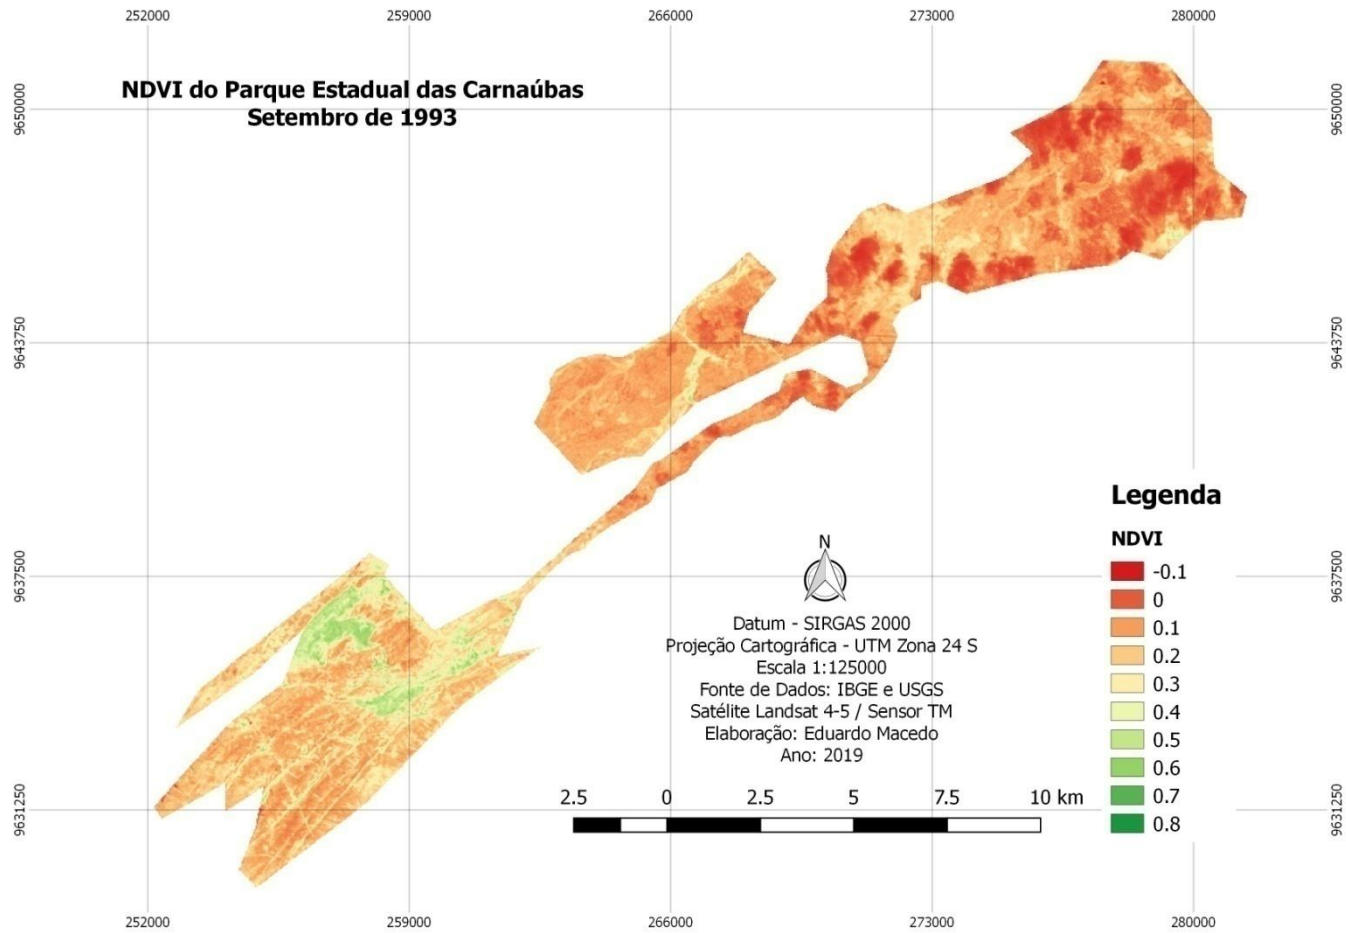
252000 259000 266000 273000 280000

9650000

NDVI do Parque Estadual das Carnaúbas
Setembro de 1993

9650000

9643750

9643750

Legenda

NDVI

9637500

N

9637500

| | |
|---|---|
| | -0.1 |
| | 0 |
| | 0.1 |
| | 0.2 |
| | 0.3 |
| | 0.4 |
| | 0.5 |
| | 0.6 |
| | 0.7 |
| | 0.8 |

Datum - SIRGAS 2000
Projeção Cartográfica - UTM Zona 24 S
Escala 1:125000
Fonte de Dados: IBGE e USGS
Satélite Landsat 4-5 / Sensor TM
Elaboração: Eduardo Macedo
Ano: 2019

9631250

2.5 0 2.5 5 7.5 10 km

9631250

252000 259000 266000 273000 280000